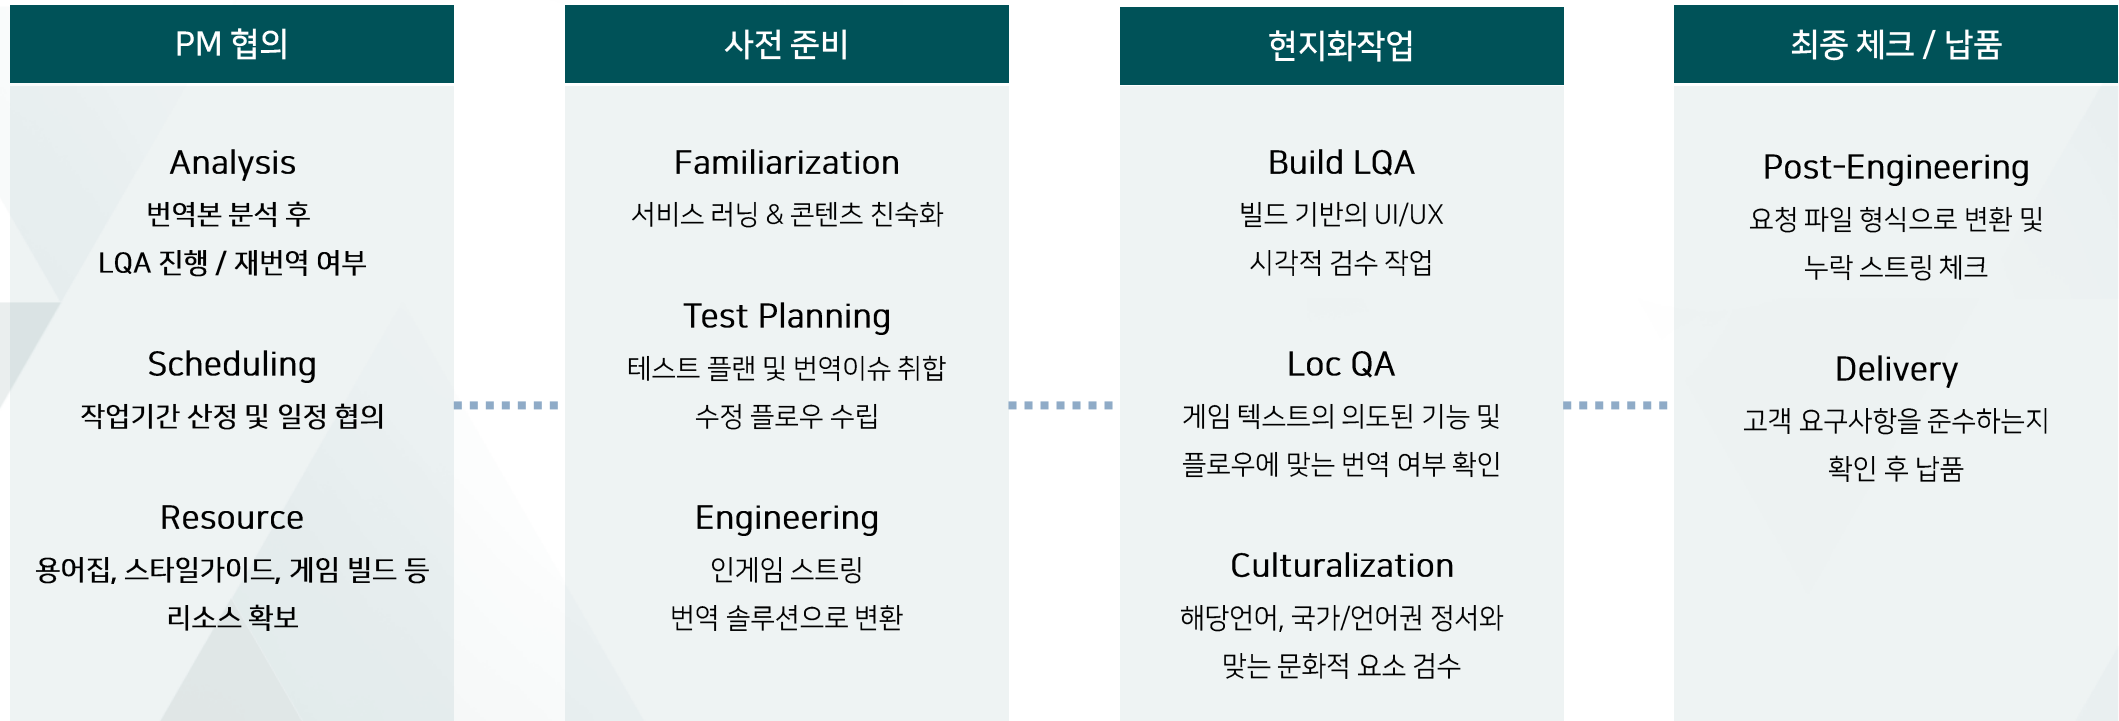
PM 협의

Analysis
번역본 분석 후
LQA 진행 / 재번역 여부

Scheduling
작업기간 산정 및 일정 협의

Resource
용어집, 스타일가이드, 게임 빌드 등
리소스 확보

사전 준비

Familiarization
서비스 러닝 & 콘텐츠 친숙화

Test Planning
테스트 플랜 및 번역이슈 취합
수정 플로우 수립

Engineering
인게임 스트링
번역 솔루션으로 변환

현지화작업

Build LQA
빌드 기반의 UI/UX
시각적 검수 작업

Loc QA
게임 텍스트의 의도된 기능 및
플로우에 맞는 번역 여부 확인

Culturalization
해당언어, 국가/언어권 정서와
맞는 문화적 요소 검수

최종 체크 / 납품

Post-Engineering
요청 파일 형식으로 변환 및
누락 스트링 체크

Delivery
고객 요구사항을 준수하는지
확인 후 납품